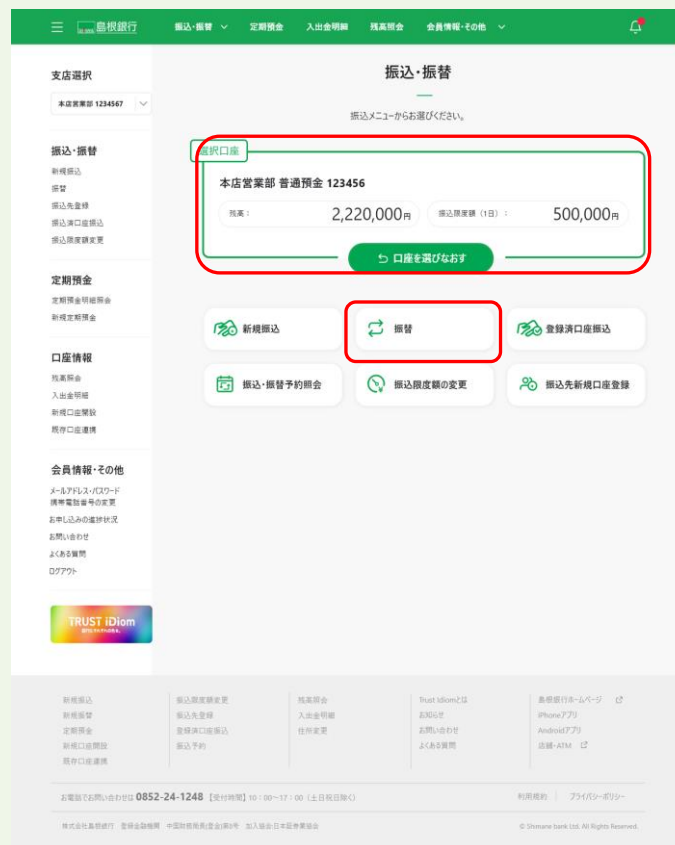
島根銀行 振込・振替 定期預金 入出金明細 残高照会 会員情報・その他

支店選択
本店営業部 1234567

振込・振替
新規振込
振替
振込先登録
振込済口座振込
振込限度額変更

定期預金
定期預金明細照会
新規定期預金

口座情報
残高照会
入出金明細
新規口座開設
既存口座連携

会員情報・その他
メールアドレス・パスワード
携帯電話番号の変更
お申し込みの進捗状況
お問い合わせ
よくある質問
ログアウト

TRUST iDiom

振込・振替
振込メニューからお選びください。

選択口座
本店営業部 普通預金 123456
残高： 2,220,000円
振込限度額（1日）： 500,000円
口座を選びなおす

新規振込
振替
登録済口座振込
振込・振替予約照会
振込限度額の変更
振込先新規口座登録

新規振込
新規振替
定期預金
新規口座開設
既存口座連携

振込限度額変更
振込先登録
登録済口座振込
振込予約

残高照会
入出金明細
住所変更

Trust idiomとは
お知らせ
お問い合わせ
よくある質問

島根銀行ホームページ
iPhoneアプリ
Androidアプリ
店舗・ATM

お電話でお問い合わせは 0852-24-1248 【受付時間】10：00～17：00（土日祝日除く）
利用規約 プライバシーポリシー

株式会社島根銀行 登録金融機関 中国財務局長(登金)第8号 加入協会:日本証券業協会
© Shimane bank Ltd. All Rights Reserved.